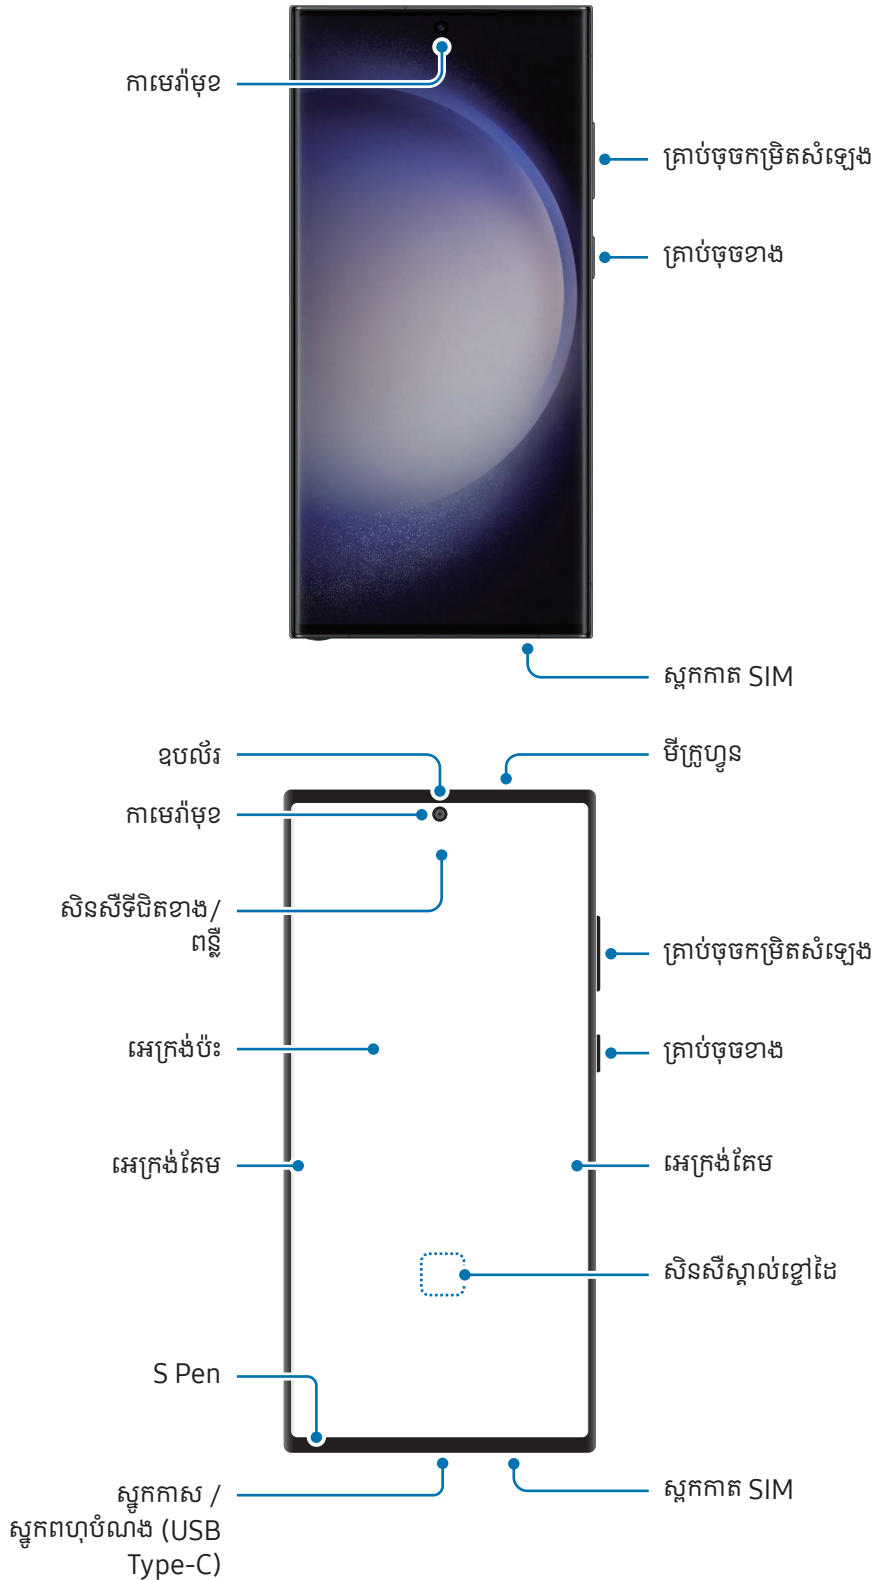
កាមេរ៉ាមុខ

គ្រាប់ចុចកម្រិតសំឡេង

គ្រាប់ចុចខាង

ស្លុកកាត SIM

ឧបល័រ

មីក្រូហ្វូន

កាមេរ៉ាមុខ

សិនសឺទីជិតខាង/ពន្លឺ

គ្រាប់ចុចកម្រិតសំឡេង

អេក្រង់ប៉ះ

គ្រាប់ចុចខាង

អេក្រង់គែម

អេក្រង់គែម

សិនសឺស្គាល់ខ្មៅដៃ

S Pen

ស្លុកកាស / ស្លុកពហុបំណង (USB Type-C)

ស្លុកកាត SIM